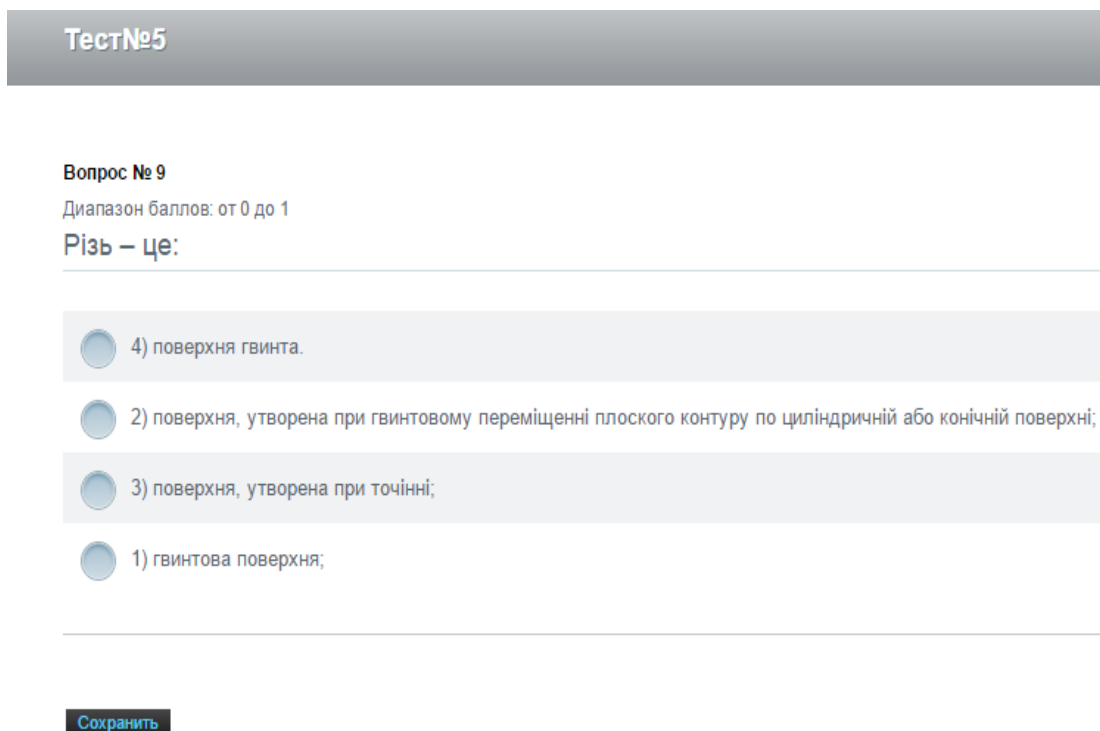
Тест№5

Вопрос № 9

Диапазон баллов: от 0 до 1

Різь – це:

4) поверхня гвинта.

2) поверхня, утворена при гвинтовому переміщенні плоского контуру по циліндричній або конічній поверхні;

3) поверхня, утворена при точінні;

1) гвинтова поверхня;

Сохранить